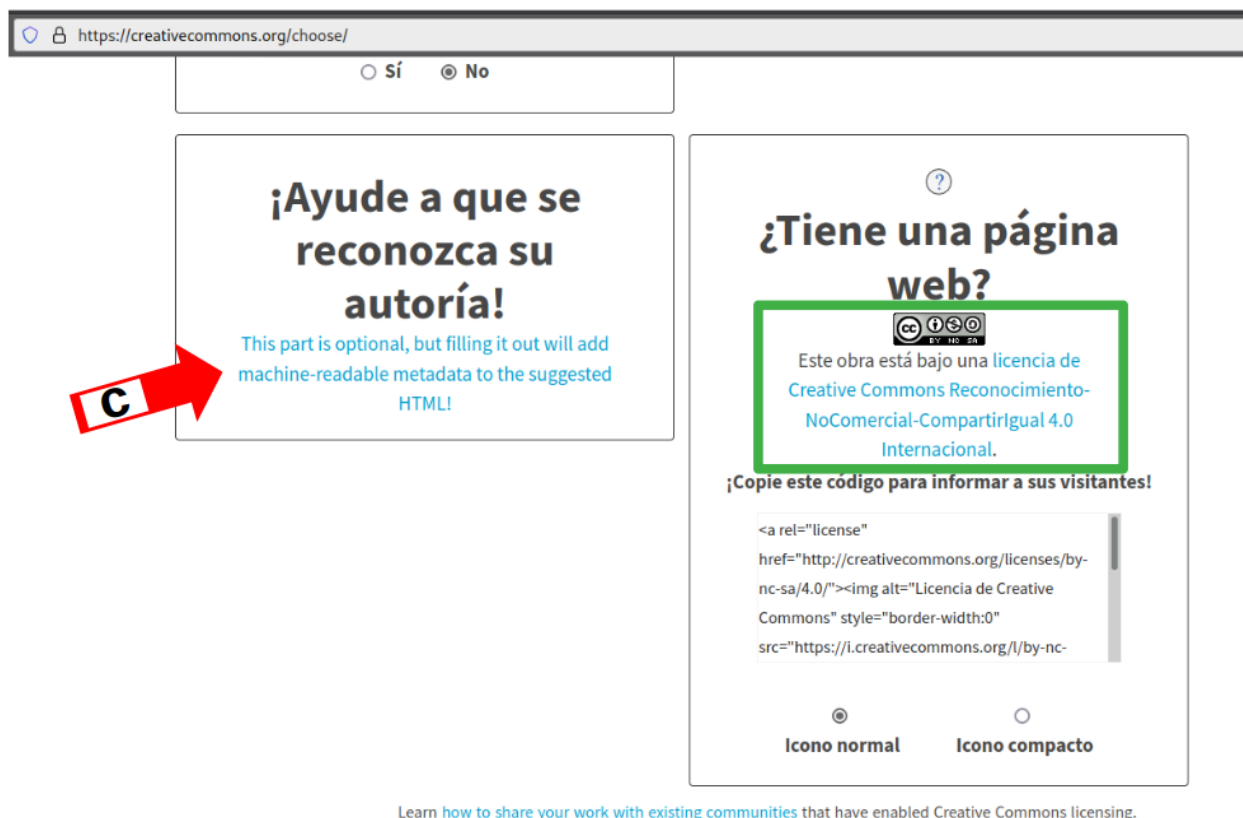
https://creativecommons.org/choose/

Sí No

¡Ayude a que se reconozca su autoría!

This part is optional, but filling it out will add machine-readable metadata to the suggested HTML!

C

?

¿Tiene una página web?

cc BY NC SA

Este obra está bajo una licencia de Creative Commons Reconocimiento-NoComercial-CompartirIgual 4.0 Internacional.

¡Copie este código para informar a sus visitantes!

<a rel="license" href="http://creativecommons.org/licenses/by-nc-sa/4.0/"><img alt="Licencia de Creative Commons" style="border-width:0" src="https://i.creativecommons.org/l/by-nc-

Icono normal Icono compacto

Learn how to share your work with existing communities that have enabled Creative Commons licensing.